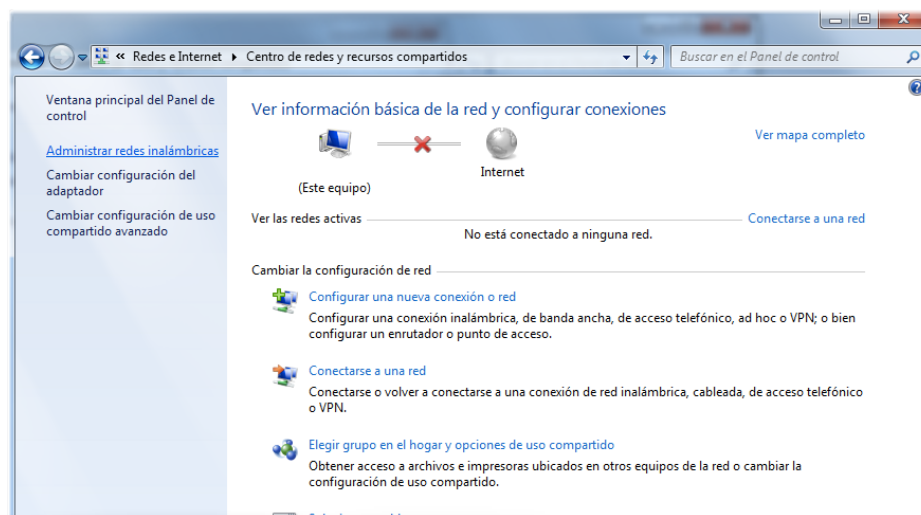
« Redes e Internet ▸ Centro de redes y recursos compartidos

Buscar en el Panel de control

Ventana principal del Panel de control

Administrar redes inalámbricas

Cambiar configuración del adaptador

Cambiar configuración de uso compartido avanzado

Ver información básica de la red y configurar conexiones

Ver mapa completo

(Este equipo)

Internet

Ver las redes activas

Conectarse a una red

No está conectado a ninguna red.

Cambiar la configuración de red

Configurar una nueva conexión o red

Configurar una conexión inalámbrica, de banda ancha, de acceso telefónico, ad hoc o VPN; o bien configurar un enrutador o punto de acceso.

Conectarse a una red

Conectarse o volver a conectarse a una conexión de red inalámbrica, cableada, de acceso telefónico o VPN.

Elegir grupo en el hogar y opciones de uso compartido

Obtener acceso a archivos e impresoras ubicados en otros equipos de la red o cambiar la configuración de uso compartido.

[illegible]